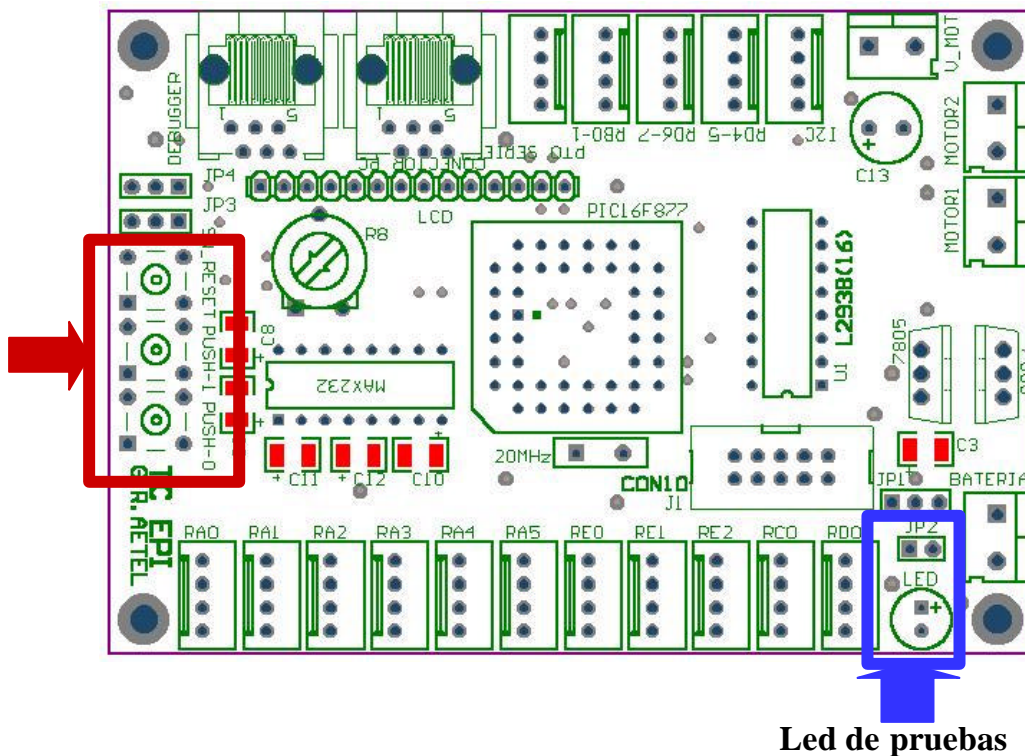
DEBUGGER
1 5
1 5
CONECTOR PC
PTO SERIE
RB0-1
RB6-7
RD4-5
I2C
V_MOT
MOTOR2
C13
MOTOR1
JP4
JP3
LCD
PIC16F877
R8
L293B(16)
U1
RESET
PUSH-1
PUSH-0
C8
MAX232
7805
C3
20MHz
CON10
J1
JP1
BATERIA
C11
C12
C10
JP2
TC EPI
GR.AETEL
RA0
RA1
RA2
RA3
RA4
RA5
RE0
RE1
RE2
RC0
RD0
LED
Led de pruebas